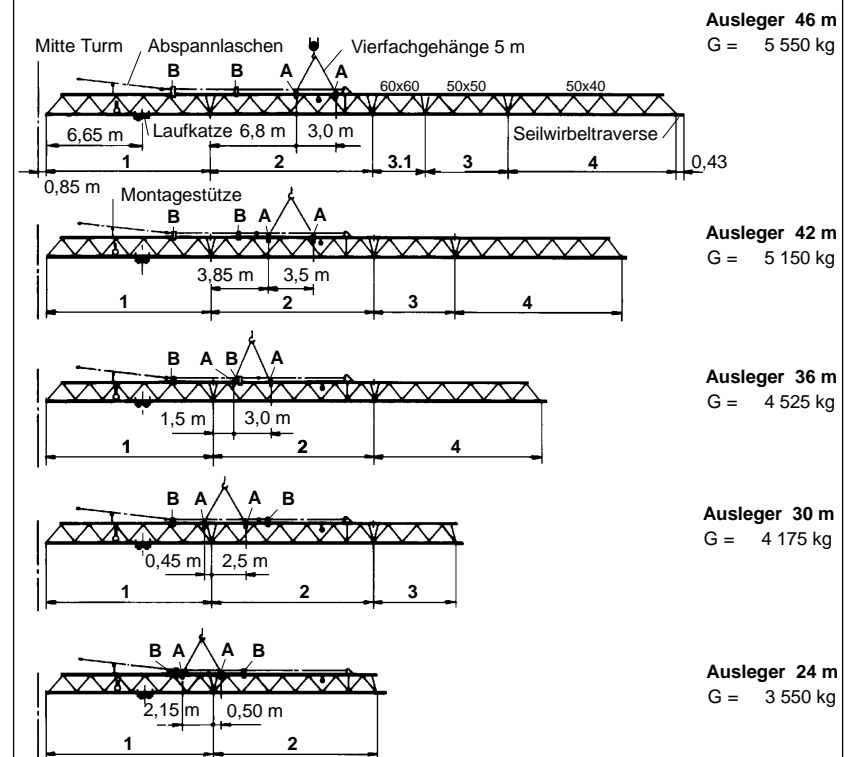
Ausleger 46 m
G = 5 550 kg

Mitte Turm
Abspannlaschen
Vierfachgehänge 5 m
B
B
A
A
60x60
50x50
50x40
6,65 m
Laufkatze 6,8 m
3,0 m
Seilwirbeltraverse
1
2
3.1
3
4
0,43
0,85 m

Montagestütze
B
B
A
A
Ausleger 42 m
G = 5 150 kg
3,85 m
3,5 m
1
2
3
4

B
A
B
A
Ausleger 36 m
G = 4 525 kg
1,5 m
3,0 m
1
2
4

B
A
A
B
Ausleger 30 m
G = 4 175 kg
0,45 m
2,5 m
1
2
3

B
A
A
B
Ausleger 24 m
G = 3 550 kg
2,15 m
0,50 m
1
2